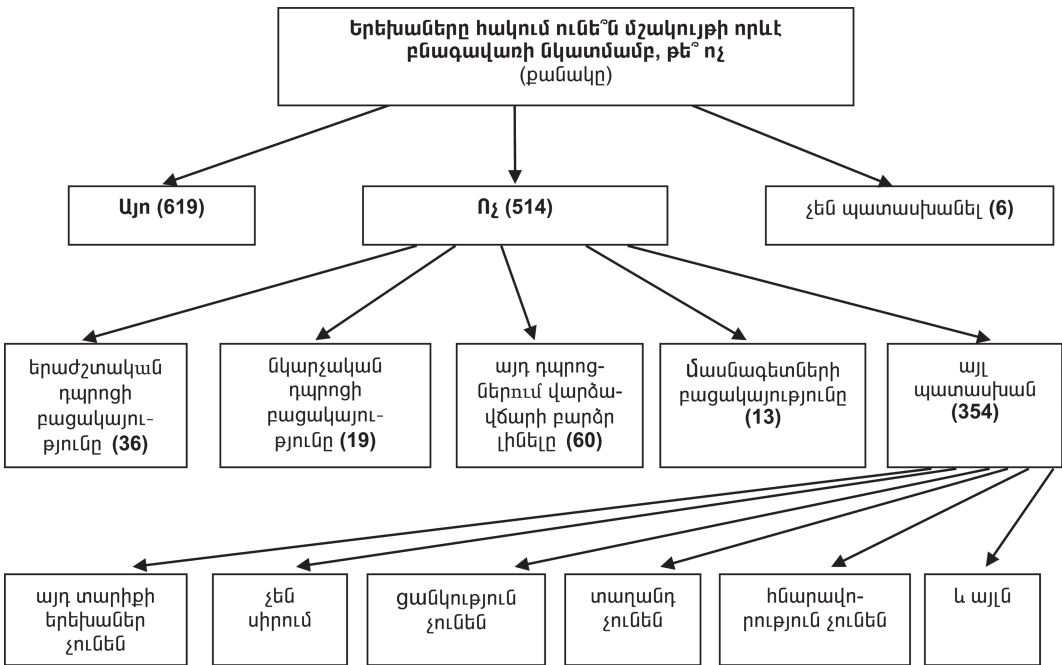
**Երեխաները հակում ունե՞ն մշակույթի որևէ բնագավառի նկատմամբ, թե՞ ոչ**
(քանակը)

**Այո (619)**

**Ոչ (514)**

չեն պատասխանել **(6)**

երաժշտական դպրոցի բացակայությունը **(36)**

նկարչական դպրոցի բացակայությունը **(19)**

այդ դպրոցներում վարձավճարի բարձր լինելը **(60)**

մասնագետների բացակայությունը **(13)**

այլ պատասխան **(354)**

այդ տարիքի երեխաներ չունեն

չեն սիրում

ցանկություն չունեն

տաղանդ չունեն

հնարավորություն չունեն

և այլն